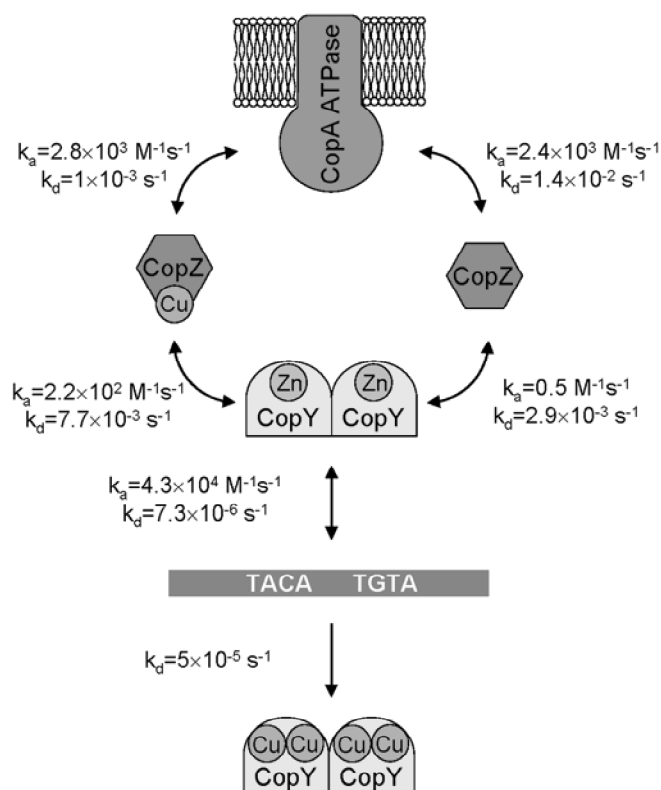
CopA ATPase

$k_a$=2.8×10$^3$ M$^{-1}$s$^{-1}$
$k_d$=1×10$^{-3}$ s$^{-1}$

$k_a$=2.4×10$^3$ M$^{-1}$s$^{-1}$
$k_d$=1.4×10$^{-2}$ s$^{-1}$

CopZ
Cu

CopZ

$k_a$=2.2×10$^2$ M$^{-1}$s$^{-1}$
$k_d$=7.7×10$^{-3}$ s$^{-1}$

Zn Zn
CopY CopY

$k_a$=0.5 M$^{-1}$s$^{-1}$
$k_d$=2.9×10$^{-3}$ s$^{-1}$

$k_a$=4.3×10$^4$ M$^{-1}$s$^{-1}$
$k_d$=7.3×10$^{-6}$ s$^{-1}$

TACA TGTA

$k_d$=5×10$^{-5}$ s$^{-1}$

Cu Cu Cu Cu
CopY CopY